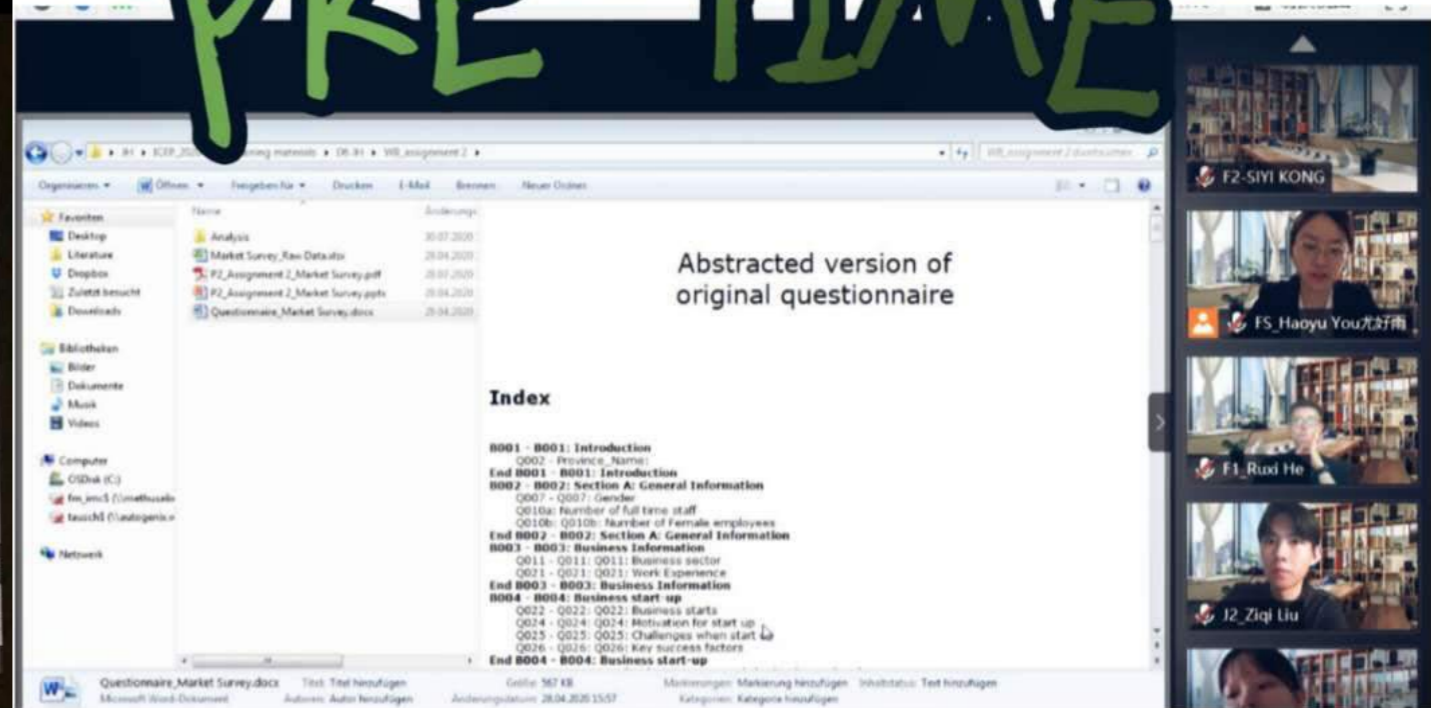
PRE TIME

Organisieren ▾ Öffnen ▾ Freigeben für ▾ Drucken E-Mail Brennen Neuer Ordner

Favoriten
Desktop
Literature
Dropbox
Zuletzt besucht
Downloads

Bibliotheken
Bilder
Dokumente
Musik
Videos

Computer
OSDisk (C:)

Netzwerk

Name
Analysis 30.07.2020
Market Survey_Raw Data.xlsx 28.04.2020
P2_Assignment 2_Market Survey.pdf 28.07.2020
P2_Assignment 2_Market Survey.pptx 28.04.2020
Questionnaire_Market Survey.docx 28.04.2020

Abstracted version of original questionnaire

Index

B001 - B001: Introduction
Q002 - Province_Name:
End B001 - B001: Introduction
B002 - B002: Section A: General Information
Q007 - Q007: Gender
Q010a: Number of full time staff
Q010b: Q010b: Number of Female employees
End B002 - B002: Section A: General Information
B003 - B003: Business Information
Q011 - Q011: Q011: Business sector
Q021 - Q021: Q021: Work Experience
End B003 - B003: Business Information
B004 - B004: Business start-up
Q022 - Q022: Q022: Business starts
Q024 - Q024: Q024: Motivation for start up
Q025 - Q025: Q025: Challenges when start
Q026 - Q026: Q026: Key success factors
End B004 - B004: Business start-up

Questionnaire_Market Survey.docx Titel: Titel hinzufügen Größe: 567 KB Markierungen: Markierung hinzufügen Inhaltsstatus: Text hinzufügen
Microsoft Word-Dokument Autoren: Autor hinzufügen Änderungsdatum: 28.04.2020 15:57 Kategorien: Kategorie hinzufügen

F2-SIYI KONG
FS_Haoyu You尤好雨
F1_Ruxi He
J2_Ziqi Liu